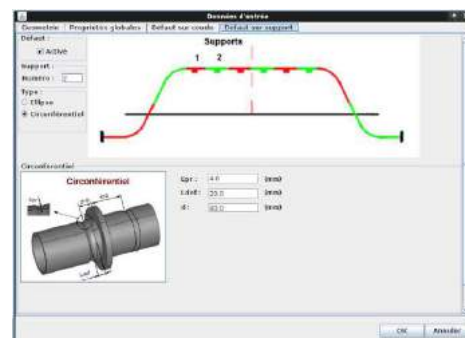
Données d'entrée

Géométrie | Propriétés globales | Défaut sur coude | Défaut sur support

Défaut :
Activé

Support :
Numéro : 2

Type :
Ellipse
Circonférentiel

Supports
1 2

Circonférentiel

Circonférentiel

Epr : 4.0 (mm)
Ldef : 20.0 (mm)
d : 60.0 (mm)

OK Annuler